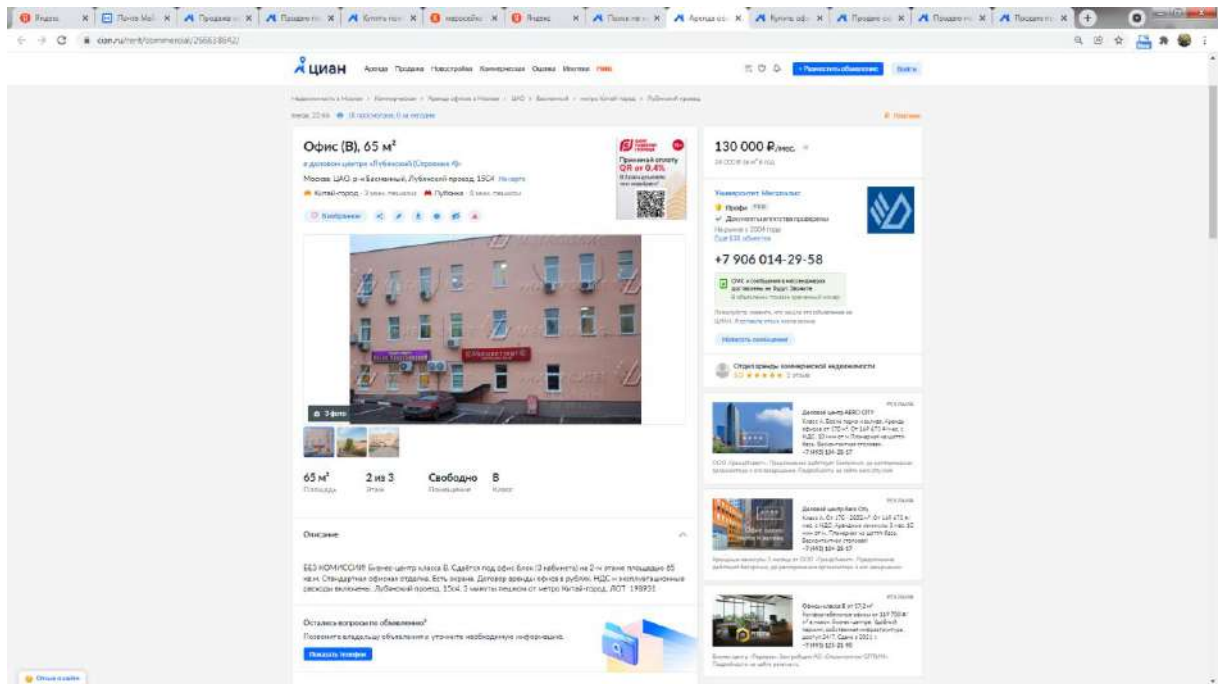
циан

Офис (B), 65 м²

в деловом центре «Лубянский»

Москва, ЦАО, р-н Басманный, Лубянский проезд, 15С4

Китай-город · 3 мин. пешком   Лубянка · 8 мин. пешком

3 фото

65 м²
Площадь

2 из 3
Этаж

Свободно
Планировка

B
Класс

Описание

БЕЗ КОМИССИИ! Бизнес-центр класса Б. Сдаётся под офис блок (3 кабинета) на 2-м этаже площадью 65 кв.м. Стандартная офисная отделка. Есть охрана. Договор аренды офиса в рублях. НДС и эксплуатационные расходы включены. Лубянский проезд, 15с4, 3 минуты пешком от метро Китай-город. ЛОТ 198931

Остались вопросы по объявлению?
Позвоните владельцу объявления и уточните необходимую информацию.

Показать телефон

130 000 ₽/мес.

+7 906 014-29-58

Показать телефон

Опыт клиента

Деловой центр AERO CITY

Деловой центр Aero City

Офисы класса В от 17,2 м²

+7 (495) 104-35-17

+7 (495) 104-35-17